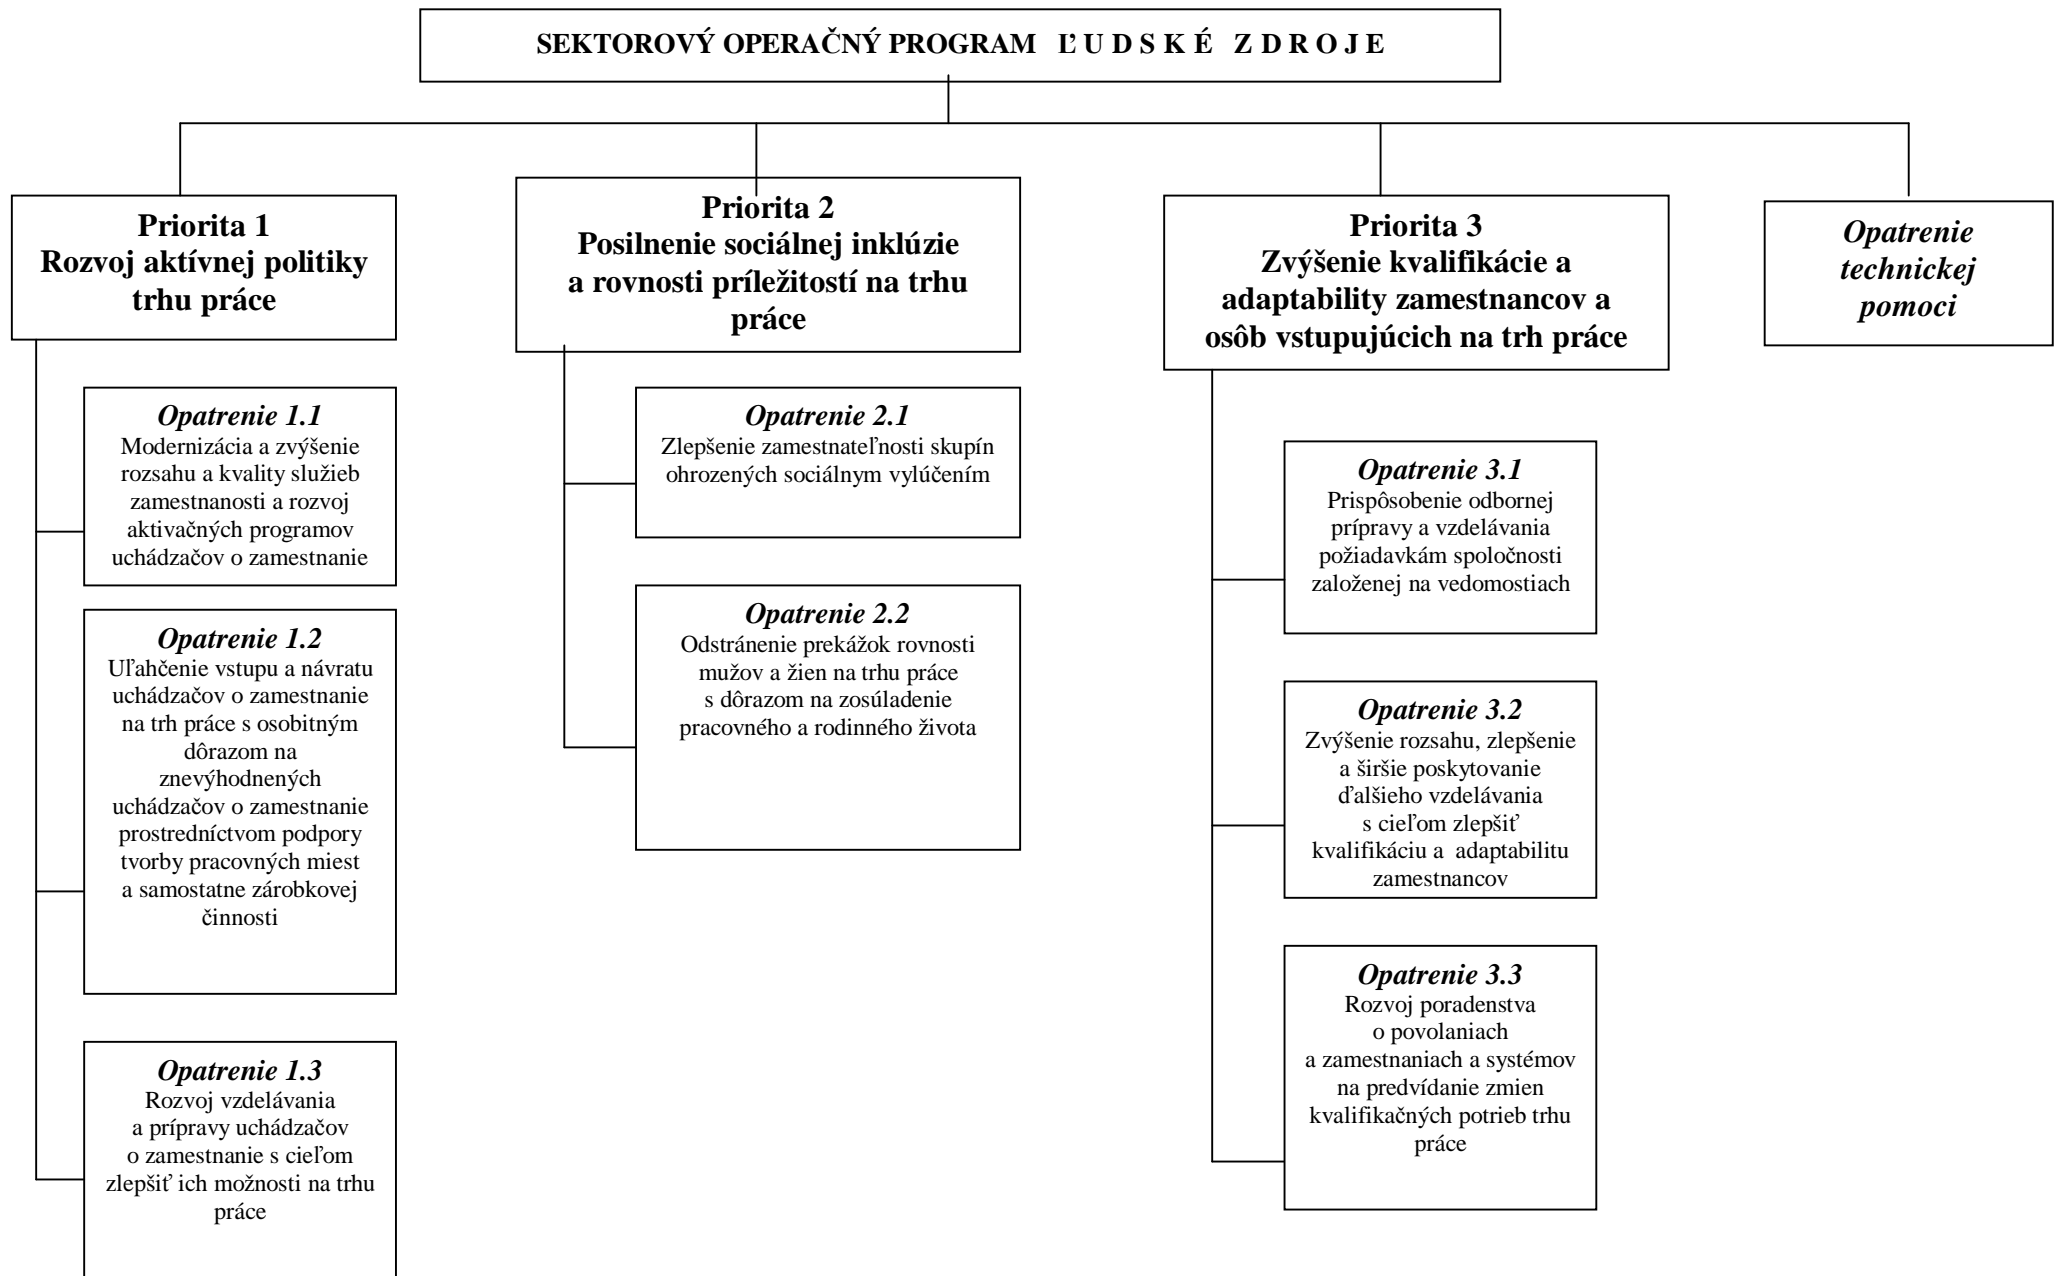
SEKTOROVÝ OPERAČNÝ PROGRAM ĽUDSKÉ ZDROJE

Priorita 1
Rozvoj aktívnej politiky trhu práce

Opatrenie 1.1
Modernizácia a zvýšenie rozsahu a kvality služieb zamestnanosti a rozvoj aktivačných programov uchádzačov o zamestnanie

Opatrenie 1.2
Uľahčenie vstupu a návratu uchádzačov o zamestnanie na trh práce s osobitným dôrazom na znevýhodnených uchádzačov o zamestnanie prostredníctvom podpory tvorby pracovných miest a samostatne zárobkovej činnosti

Opatrenie 1.3
Rozvoj vzdelávania a prípravy uchádzačov o zamestnanie s cieľom zlepšiť ich možnosti na trhu práce

Priorita 2
Posilnenie sociálnej inklúzie a rovnosti príležitostí na trhu práce

Opatrenie 2.1
Zlepšenie zamestnateľnosti skupín ohrozených sociálnym vylúčením

Opatrenie 2.2
Odstránenie prekážok rovnosti mužov a žien na trhu práce s dôrazom na zosúladenie pracovného a rodinného života

Priorita 3
Zvýšenie kvalifikácie a adaptability zamestnancov a osôb vstupujúcich na trh práce

Opatrenie 3.1
Prispôsobenie odbornej prípravy a vzdelávania požiadavkám spoločnosti založenej na vedomostiach

Opatrenie 3.2
Zvýšenie rozsahu, zlepšenie a širšie poskytovanie ďalšieho vzdelávania s cieľom zlepšiť kvalifikáciu a adaptabilitu zamestnancov

Opatrenie 3.3
Rozvoj poradenstva o povolaniach a zamestnaniach a systémov na predvídanie zmien kvalifikačných potrieb trhu práce

Opatrenie technickej pomoci